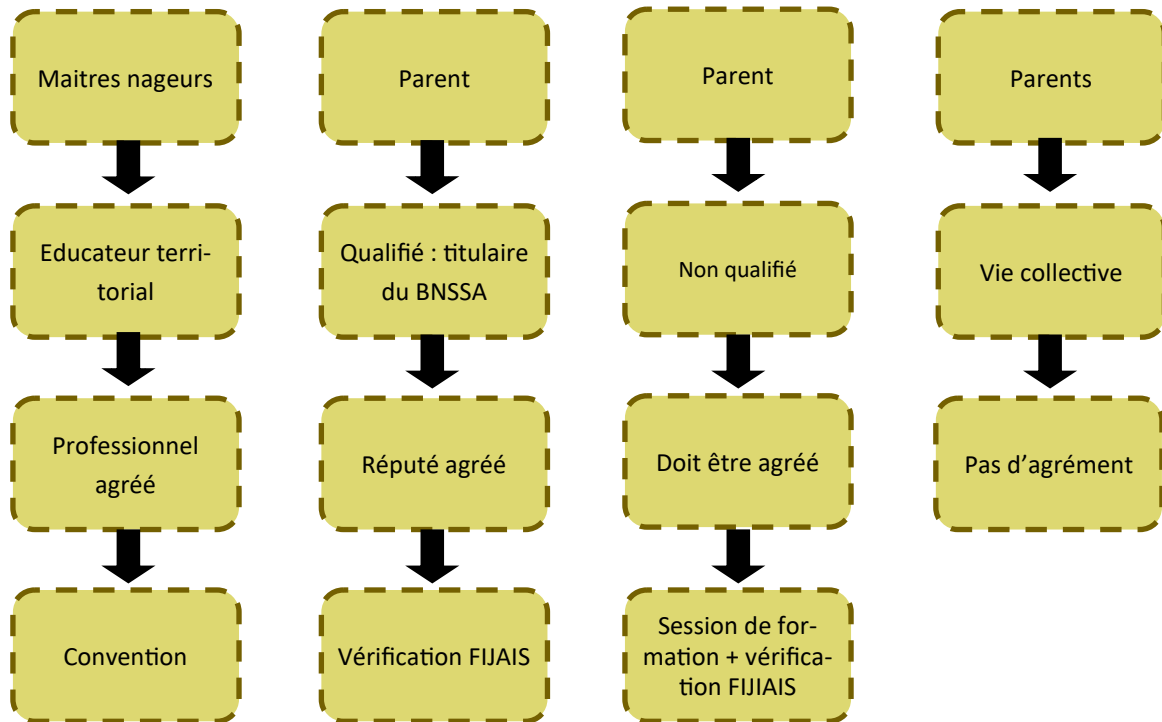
Maitres nageurs

Educateur territorial

Professionnel agréé

Convention

Parent

Qualifié : titulaire du BNSSA

Réputé agréé

Vérification FIJAIS

Parent

Non qualifié

Doit être agréé

Session de formation + vérification FIJIAIS

Parents

Vie collective

Pas d'agrément